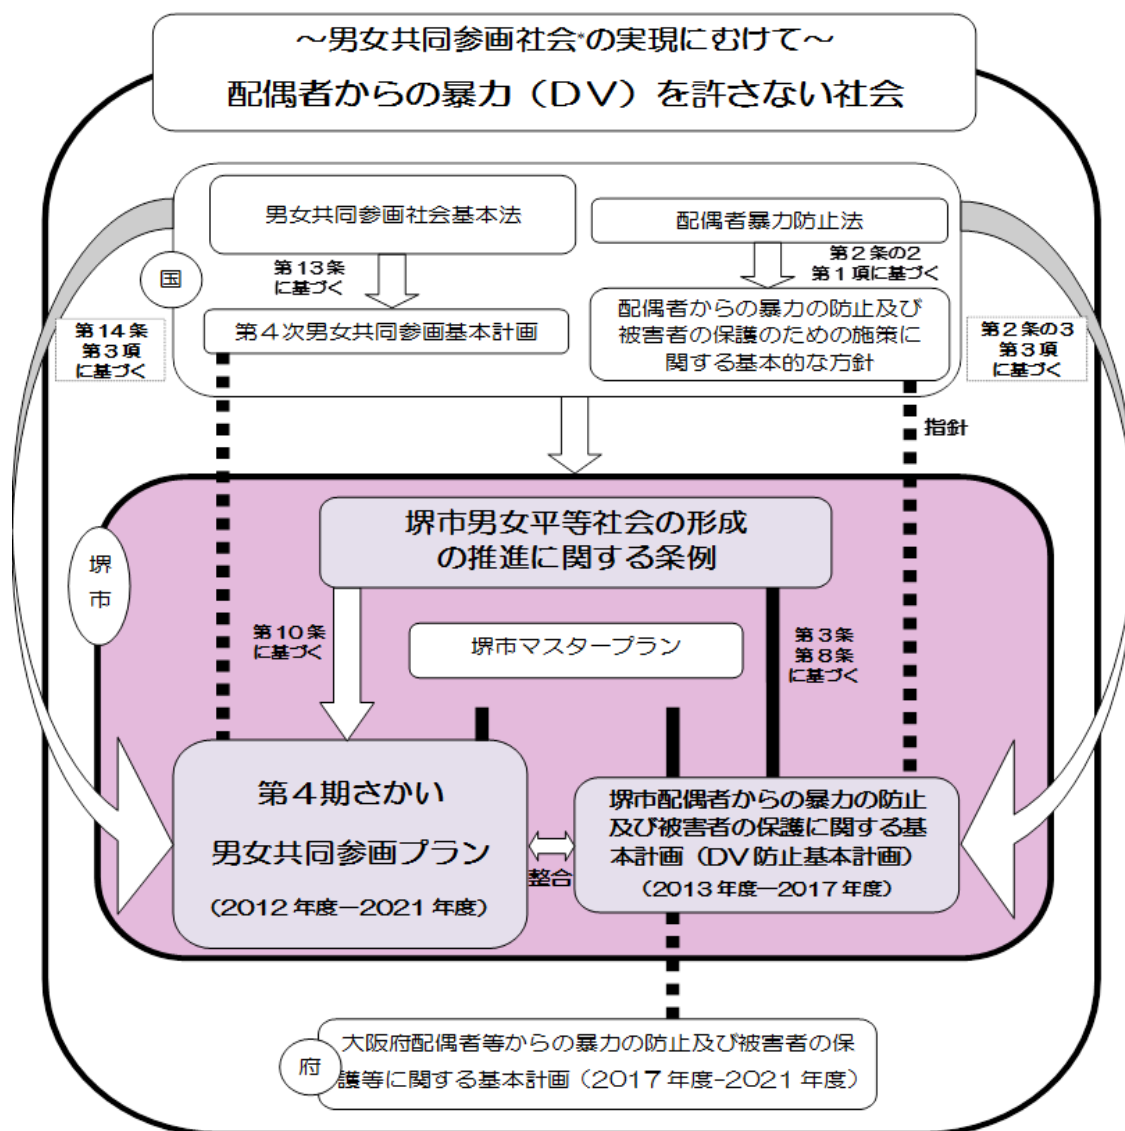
～男女共同参画社会*の実現にむけて～
配偶者からの暴力（ＤＶ）を許さない社会

国

男女共同参画社会基本法

第１３条
に基づく

第４次男女共同参画基本計画

配偶者暴力防止法

第２条の２
第１項に基づく

配偶者からの暴力の防止及び被害者の保護のための施策に関する基本的な方針

第１４条
第３項
に基づく

第２条の３
第３項
に基づく

指針

堺市

堺市男女平等社会の形成の推進に関する条例

第１０条
に基づく

堺市マスタープラン

第３条
第８条
に基づく

第４期さかい
男女共同参画プラン
（2012 年度—2021 年度）

整合

堺市配偶者からの暴力の防止及び被害者の保護に関する基本計画（DV 防止基本計画）
（2013 年度—2017 年度）

府

大阪府配偶者等からの暴力の防止及び被害者の保護等に関する基本計画（2017 年度-2021 年度）